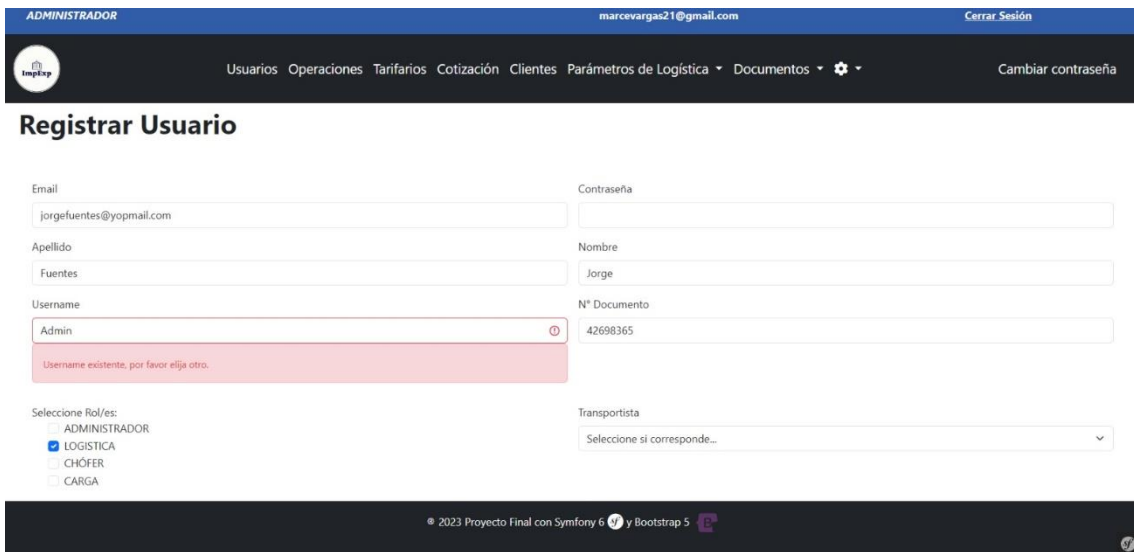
ADMINISTRADOR marcevargas21@gmail.com Cerrar Sesión

ImpExp

Usuarios Operaciones Tarifarios Cotización Clientes Parámetros de Logística ▾ Documentos ▾ ▾ Cambiar contraseña

Registrar Usuario

Email
jorgefuentes@yopmail.com

Contraseña

Apellido
Fuentes

Nombre
Jorge

Username
Admin

Username existente, por favor elija otro.

N° Documento
42698365

Seleccione Rol/es:
ADMINISTRADOR
LOGISTICA
CHÓFER
CARGA

Transportista
Seleccione si corresponde...

® 2023 Proyecto Final con Symfony 6 y Bootstrap 5